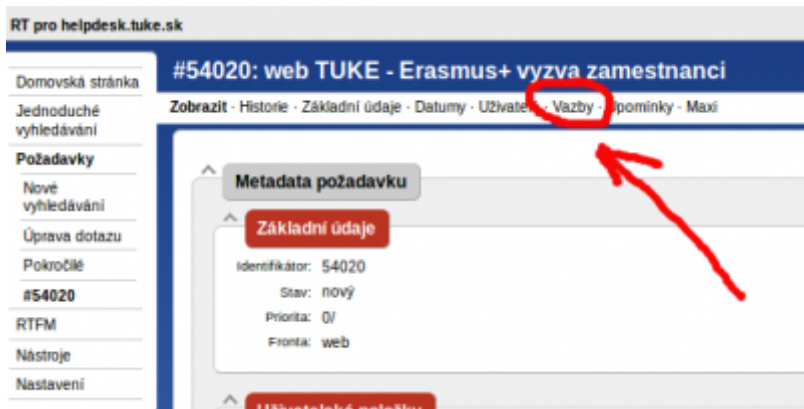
RT pro helpdesk.tuke.sk

Domovská stránka
Jednoduché vyhledávání
Požadavky
Nové vyhledávání
Úprava dotazu
Pokročilé
#54020
RTFM
Nástroje
Nastavení

#54020: web TUKE - Erasmus+ vyzva zamestnanci

Zobrazit - Historie - Základní údaje - Datumy - Uživatelé - Vazby - Upomínky - Maxi

Metadata požadavku

Základní údaje

Identifikátor: 54020
Stav: nový
Priorita: 0/
Fronta: web

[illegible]